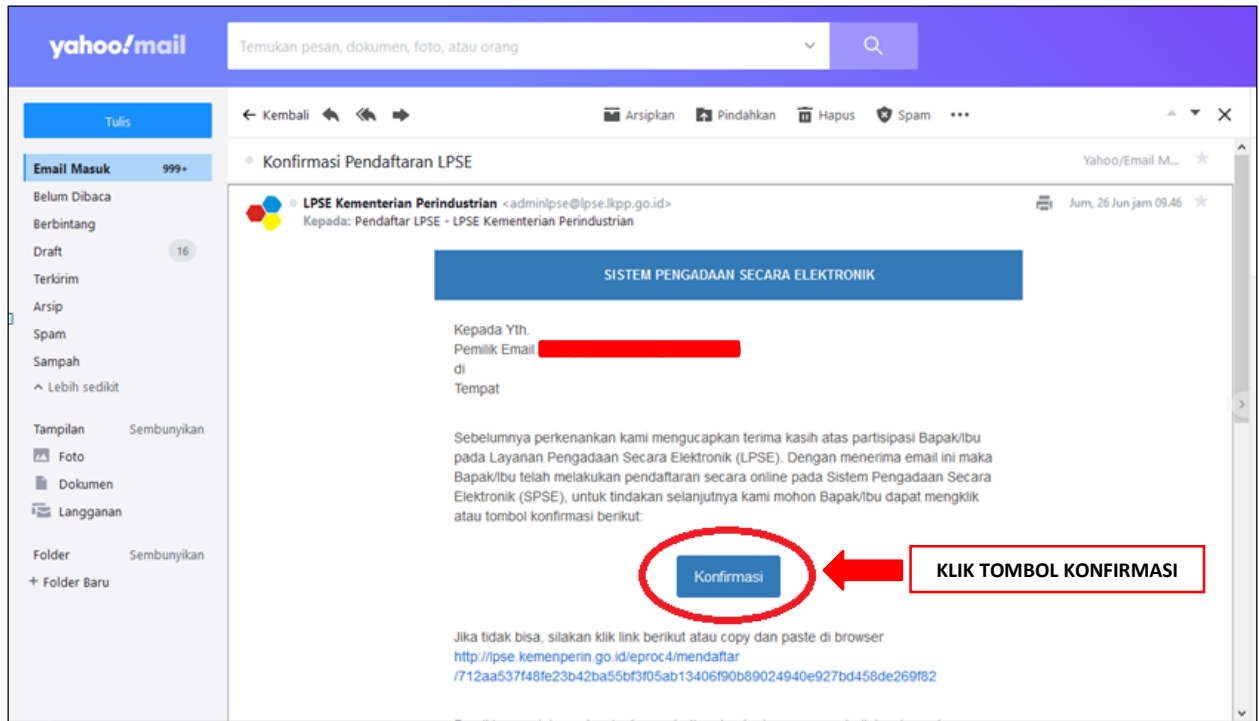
yahoo!mail

Temukan pesan, dokumen, foto, atau orang

Tulis

Email Masuk 999+
Belum Dibaca
Berbintang
Draft 16
Terkirim
Arsip
Spam
Sampah
^ Lebih sedikit

Tampilan Sembunyikan
Foto
Dokumen
Langganan

Folder Sembunyikan
+ Folder Baru

← Kembali

Arsipkan Pindahkan Hapus Spam •••

Konfirmasi Pendaftaran LPSE

Yahoo/Email M...

LPSE Kementerian Perindustrian <adminlpse@lpse.lkpp.go.id>
Kepada: Pendaftar LPSE - LPSE Kementerian Perindustrian

Jum, 26 Jun jam 09.46

SISTEM PENGADAAN SECARA ELEKTRONIK

Kepada Yth.
Pemilik Email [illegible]
di
Tempat

Sebelumnya perkenankan kami mengucapkan terima kasih atas partisipasi Bapak/Ibu pada Layanan Pengadaan Secara Elektronik (LPSE). Dengan menerima email ini maka Bapak/Ibu telah melakukan pendaftaran secara online pada Sistem Pengadaan Secara Elektronik (SPSE), untuk tindakan selanjutnya kami mohon Bapak/Ibu dapat mengklik atau tombol konfirmasi berikut:

Konfirmasi

KLIK TOMBOL KONFIRMASI

Jika tidak bisa, silakan klik link berikut atau copy dan paste di browser
http://lpse.kemenperin.go.id/eproc4/mendaftar/712aa537f48fe23b42ba55bf3f05ab13406f90b89024940e927bd458de269f82

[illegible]